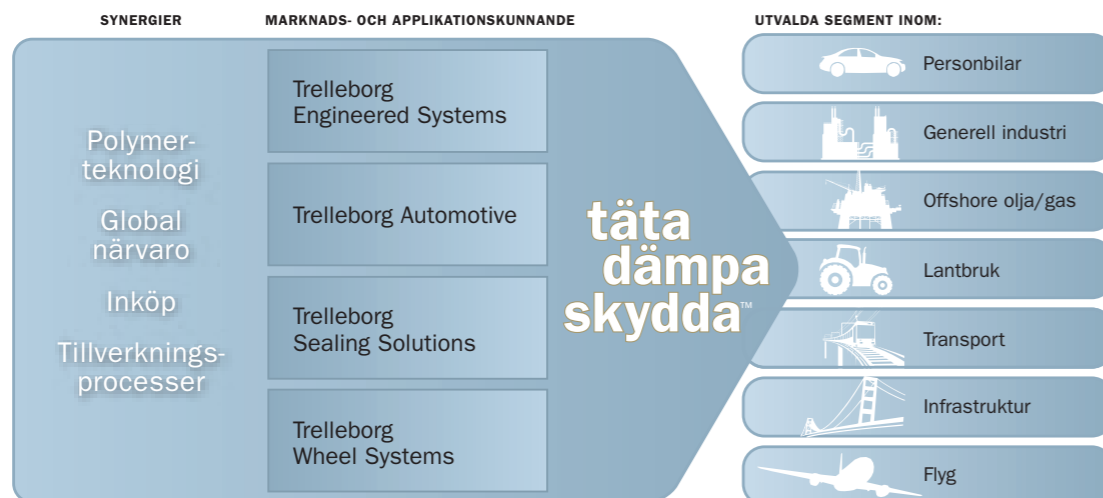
SYNERGIER

MARKNADS- OCH APPLIKATIONSKUNNANDE

UTVALDA SEGMENT INOM:

Polymerteknologi

Global närvaro

Inköp

Tillverkningsprocesser

Trelleborg Engineered Systems

Trelleborg Automotive

Trelleborg Sealing Solutions

Trelleborg Wheel Systems

täta dämpa skydda™

Personbilar

Generell industri

Offshore olja/gas

Lantbruk

Transport

Infrastruktur

Flyg